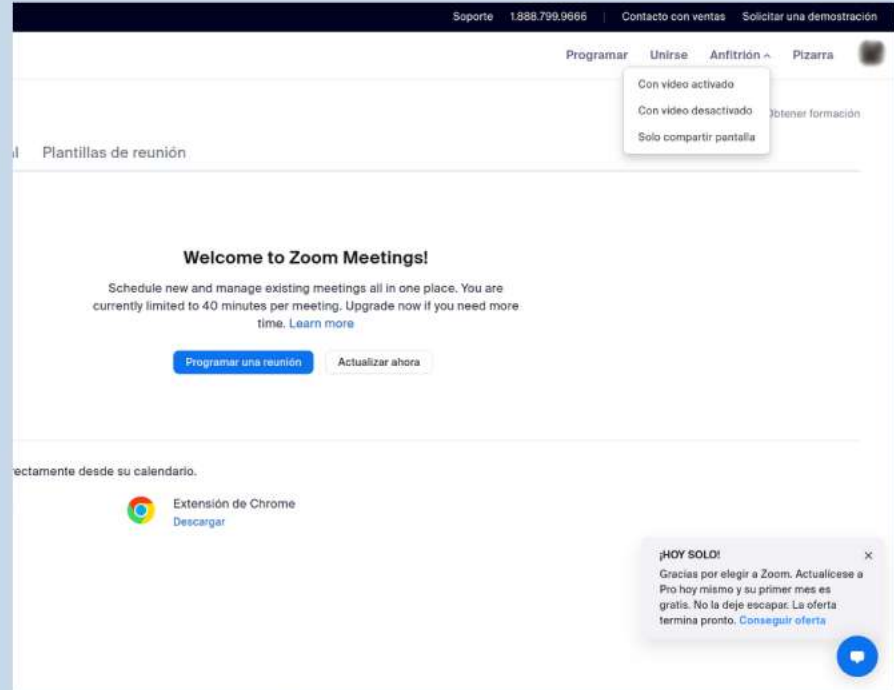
Soporte 1.888.799.9666 | Contacto con ventas Solicitar una demostración

Programar Unirse Anfitrión ^ Pizarra

Con video activado
Con video desactivado
Solo compartir pantalla

Obtener formación

l Plantillas de reunión

Welcome to Zoom Meetings!

Schedule new and manage existing meetings all in one place. You are currently limited to 40 minutes per meeting. Upgrade now if you need more time. Learn more

Programar una reunión Actualizar ahora

rectamente desde su calendario.

Extensión de Chrome
Descargar

¡HOY SOLO!
Gracias por elegir a Zoom. Actualícese a Pro hoy mismo y su primer mes es gratis. No la deje escapar. La oferta termina pronto. Conseguir oferta